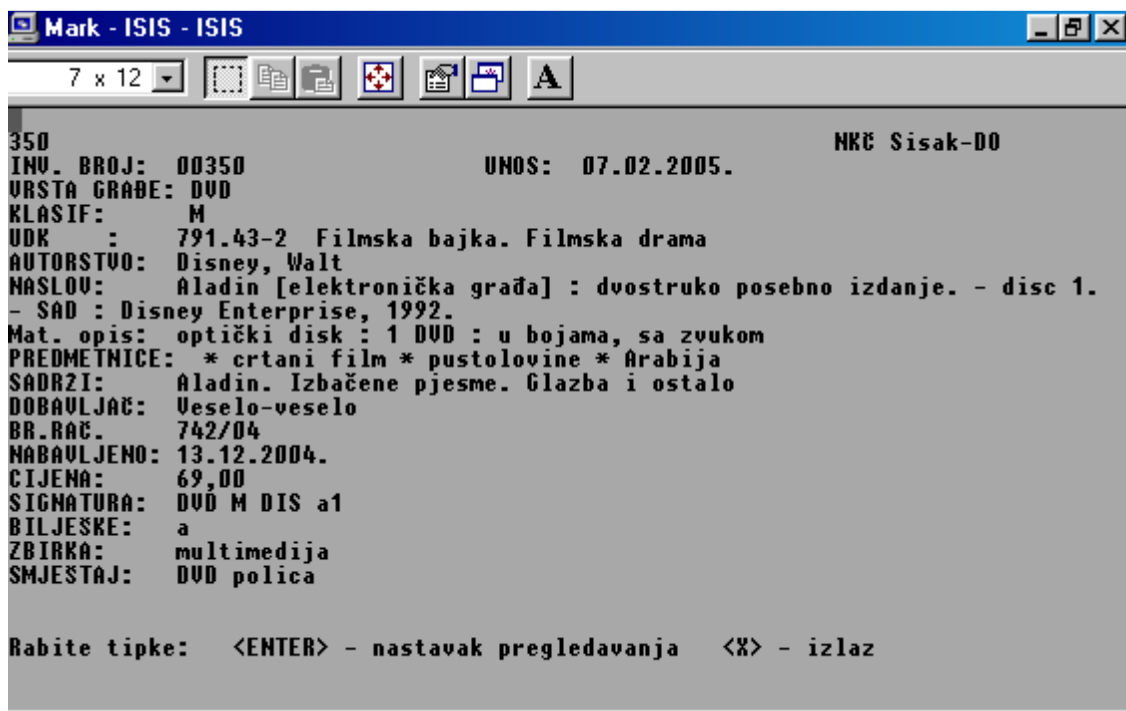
Mark - ISIS - ISIS

7 x 12

350 NKČ Sisak-DO
INV. BROJ: 00350 UNOS: 07.02.2005.
VRSTA GRAĐE: DVD
KLASIF: M
UDK : 791.43-2 Filmska bajka. Filmska drama
AUTORSTVO: Disney, Walt
NASLOV: Aladin [elektronička građa] : dvostruko posebno izdanje. - disc 1. - SAD : Disney Enterprise, 1992.
Mat. opis: optički disk : 1 DVD : u bojama, sa zvukom
PREDMETNICE: * crtani film * pustolovine * Arabija
SADRŽI: Aladin. Izbačene pjesme. Glazba i ostalo
DOBAVLJAČ: Veselo-veselo
BR.RAČ. 742/04
NABAVLJENO: 13.12.2004.
CIJENA: 69,00
SIGNATURA: DVD M DIS a1
BILJEŠKE: a
ZBIRKA: multimedija
SMJEŠTAJ: DVD polica

Rabite tipke: <ENTER> - nastavak pregledavanja <X> - izlaz